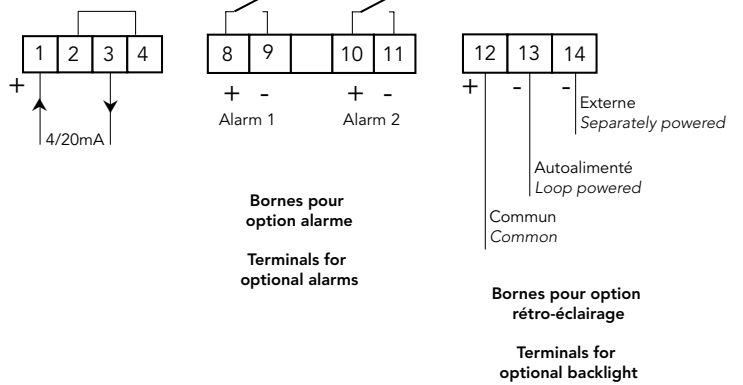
1 2 3 4
+
4/20mA

8 9 10 11
+ - + -
Alarm 1 Alarm 2

Bornes pour option alarme

Terminals for optional alarms

12 13 14
+ - -
Externe
*Separately powered*
Autoalimenté
*Loop powered*
Commun
*Common*

Bornes pour option rétro-éclairage

Terminals for optional backlight